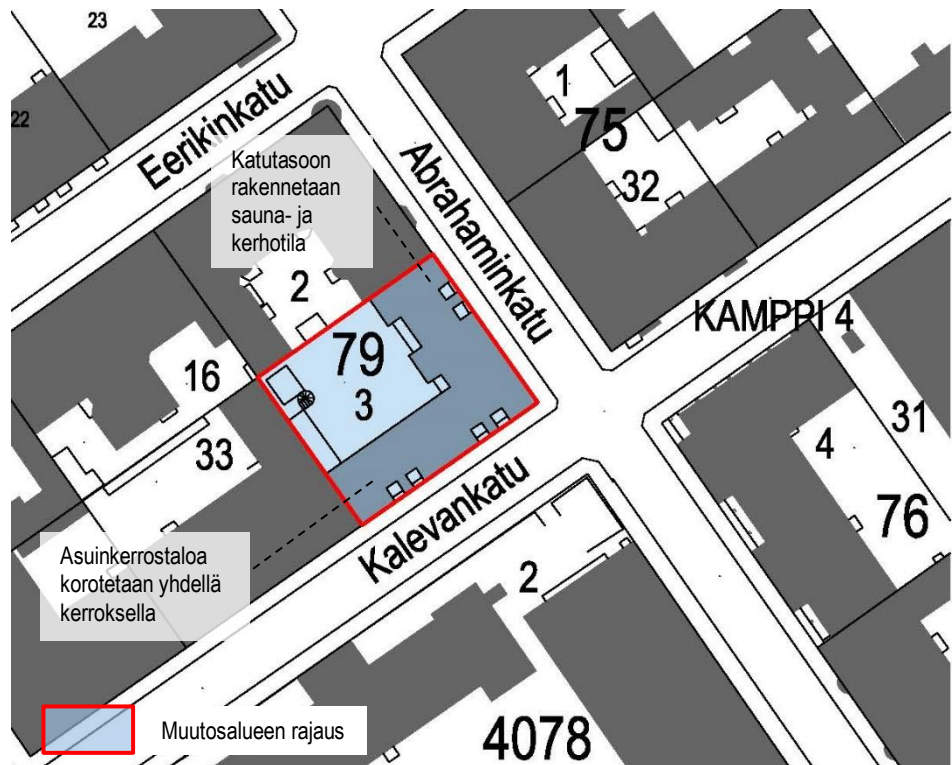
23

22

Eerikinkatu

Katutasoon rakennetaan sauna- ja kerhotila

Abrahaminkatu

1

75

32

2

79

3

KAMPPI 4

16

33

4

31

76

Kalevankatu

2

Asuinkerrostaloa korotetaan yhdellä kerroksella

Muutosalueen rajaus

4078